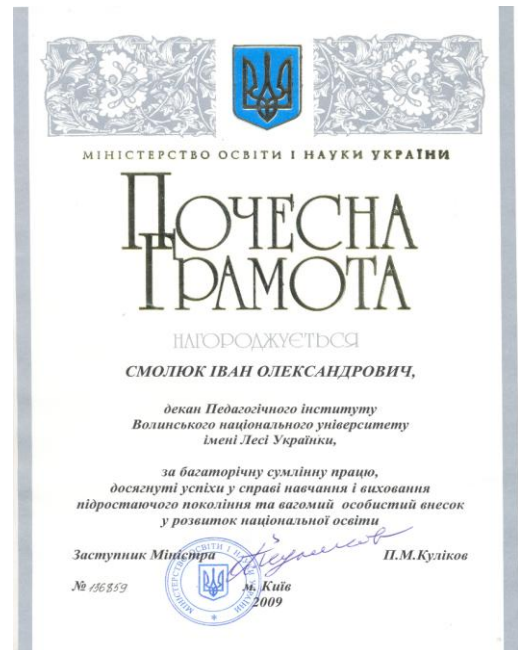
МІНІСТЕРСТВО ОСВІТИ І НАУКИ УКРАЇНИ

Почесна Грамота

НАГОРОДЖУЄТЬСЯ

СМОЛЮК ІВАН ОЛЕКСАНДРОВИЧ,

декан Педагогічного інституту Волинського національного університету імені Лесі Українки,

за багаторічну сумлінну працю, досягнуті успіхи у справі навчання і виховання підростаючого покоління та вагомий особистий внесок у розвиток національної освіти

Заступник Міністра П.М.Куліков

№ 196859 м. Київ 2009